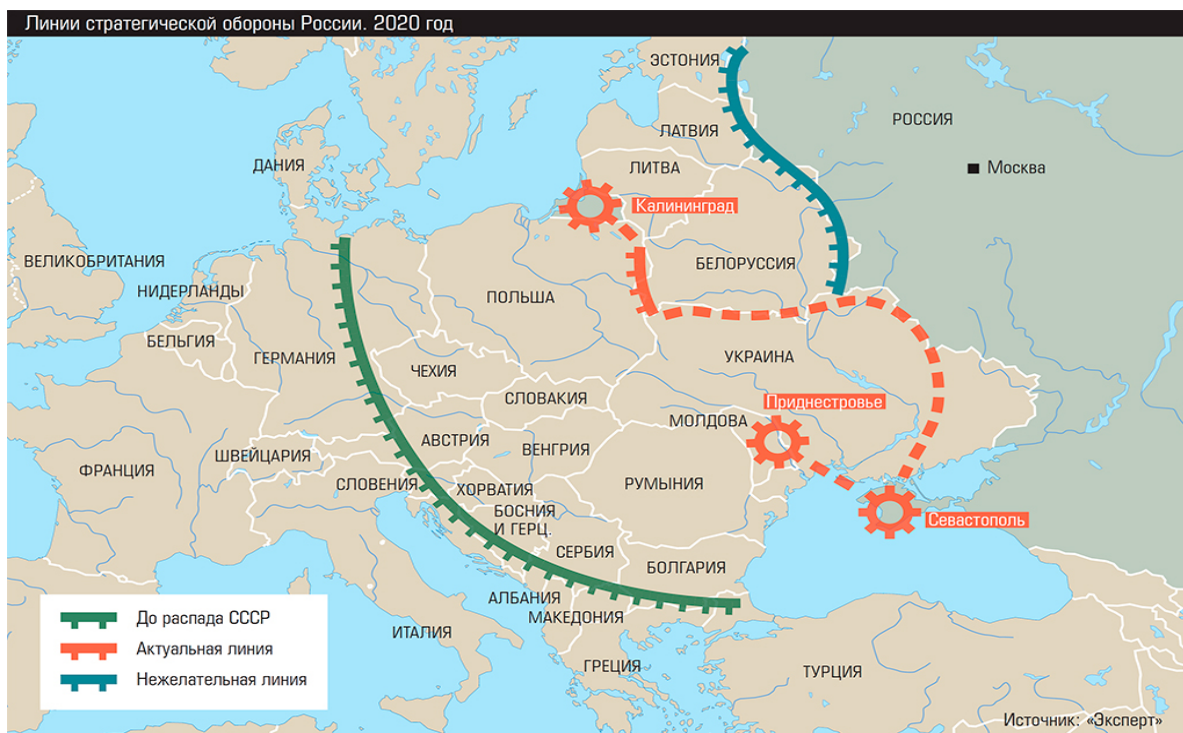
Линии стратегической обороны России. 2020 год

ЭСТОНИЯ
РОССИЯ
ЛАТВИЯ
ЛИТВА
Москва
ДАНИЯ
Калининград
ВЕЛИКОБРИТАНИЯ
БЕЛОРУССИЯ
НИДЕРЛАНДЫ
ПОЛЬША
БЕЛЬГИЯ
ГЕРМАНИЯ
УКРАИНА
ЧЕХИЯ
СЛОВАКИЯ
Приднестровье
МОЛДОВА
АВСТРИЯ
ВЕНГРИЯ
ФРАНЦИЯ
ШВЕЙЦАРИЯ
СЛОВЕНИЯ
ХОРВАТИЯ
РУМЫНИЯ
БОСНИЯ И ГЕРЦ.
Севастополь
СЕРБИЯ
БОЛГАРИЯ
АЛБАНИЯ
МАКЕДОНИЯ
ИТАЛИЯ
ГРЕЦИЯ
ТУРЦИЯ

До распада СССР
Актуальная линия
Нежелательная линия

Источник: «Эксперт»